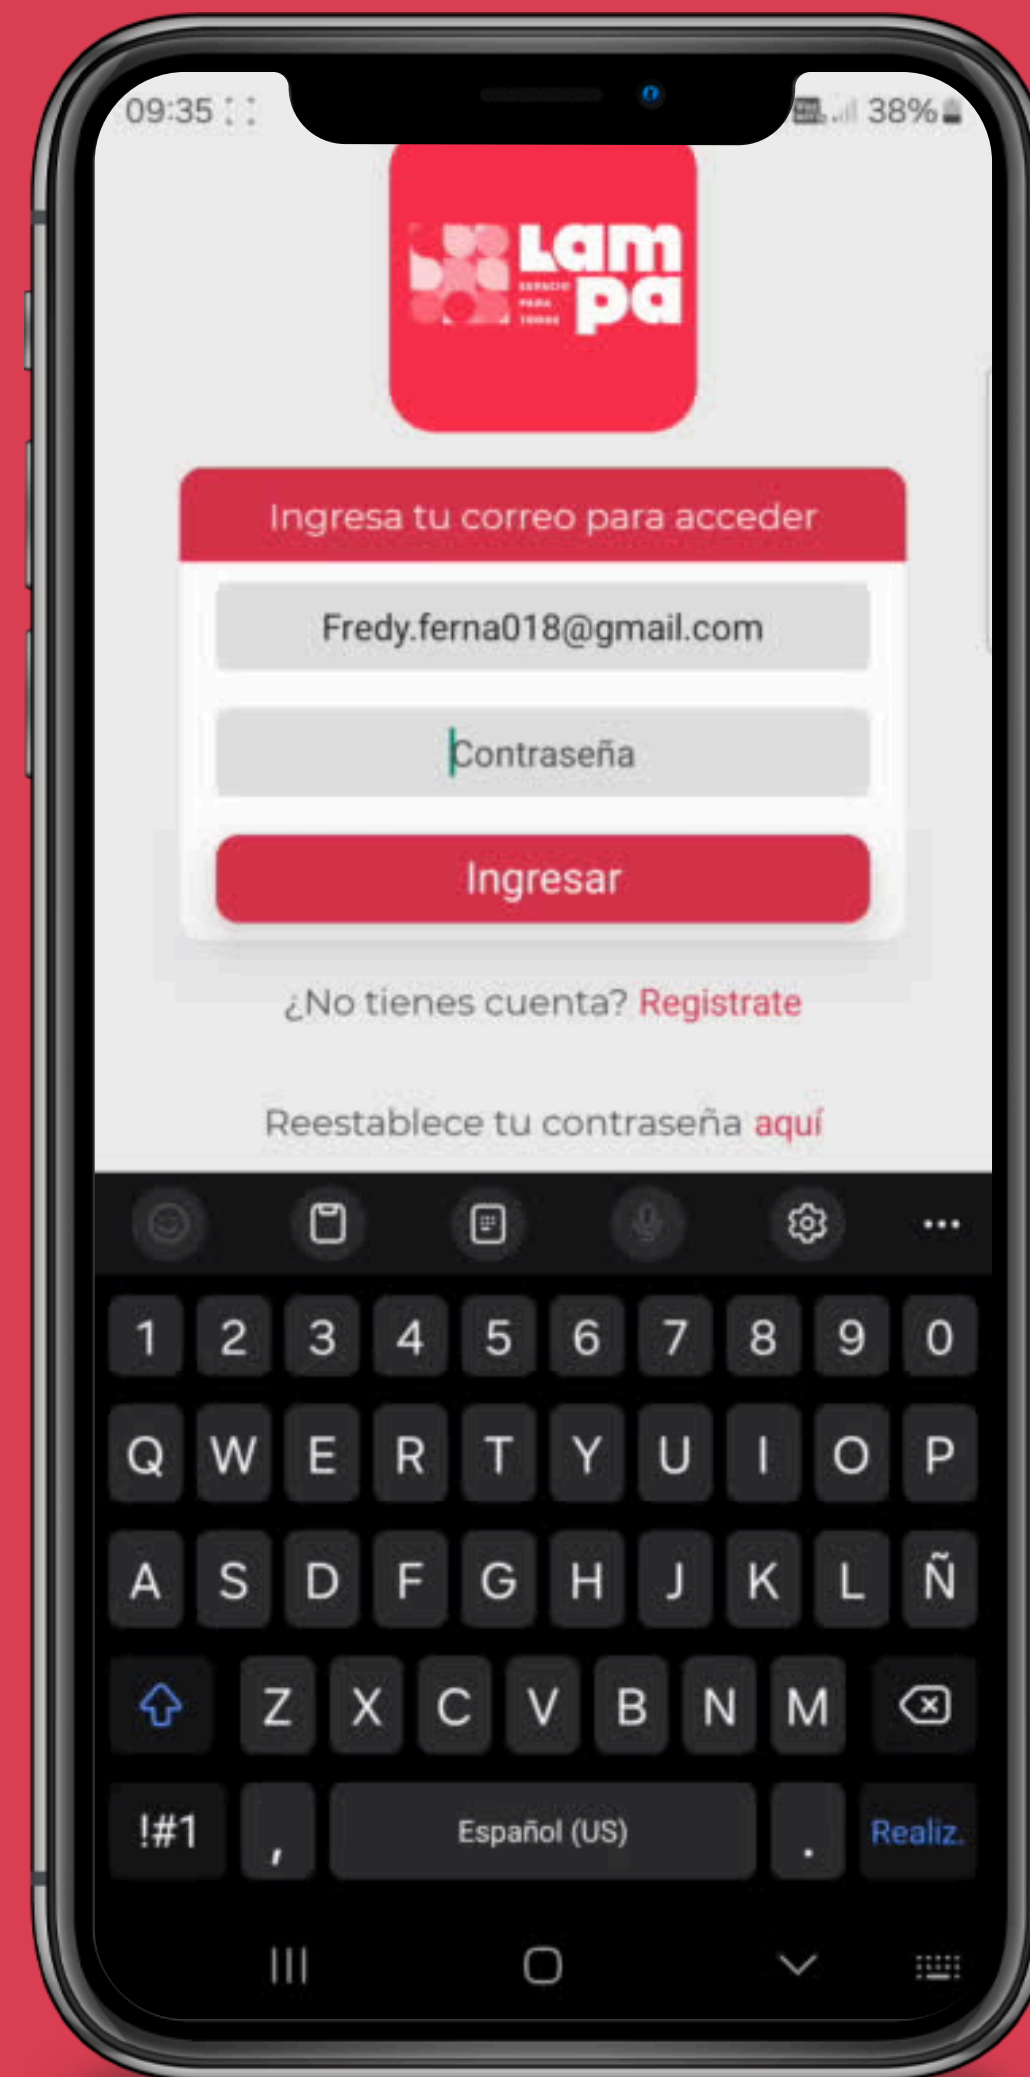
09:35

38%

Lam pa

espacio para todos

Ingresa tu correo para acceder

Fredy.ferna018@gmail.com

Contraseña

Ingresar

¿No tienes cuenta? Registrate

Reestablece tu contraseña aquí

1 2 3 4 5 6 7 8 9 0

Q W E R T Y U I O P

A S D F G H J K L Ñ

Z X C V B N M

!#1 , Español (US) . Realiz.